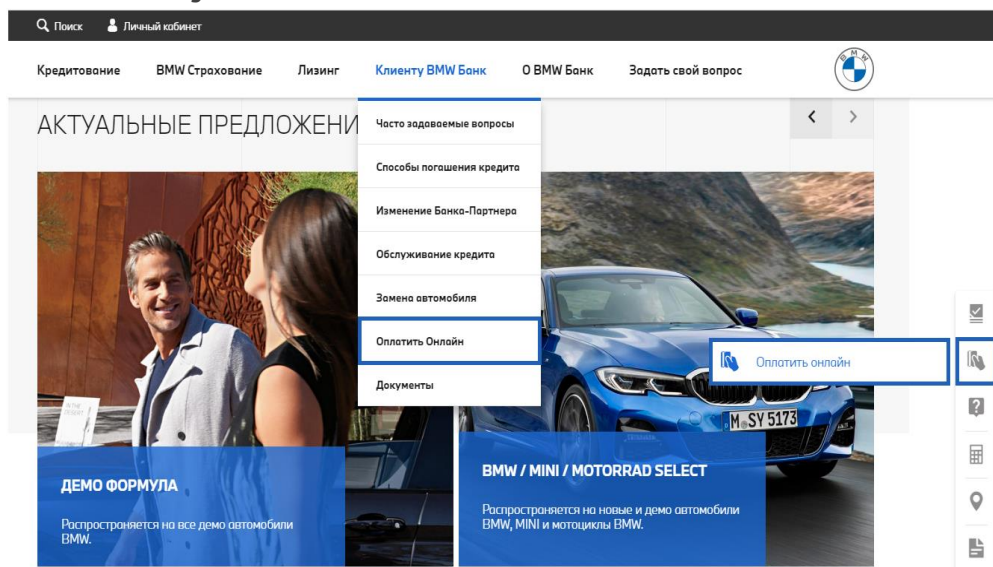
Поиск Личный кабинет

Кредитование BMW Страхование Лизинг Клиенту BMW Банк О BMW Банк Задать свой вопрос

АКТУАЛЬНЫЕ ПРЕДЛОЖЕНИ

Часто задаваемые вопросы
Способы погашения кредита
Изменение Банка-Партнера
Обслуживание кредита
Замена автомобиля
Оплатить Онлайн
Документы

Оплатить онлайн

M SY 5173

ДЕМО ФОРМУЛА

Распространяется на все демо автомобили BMW.

BMW / MINI / MOTORRAD SELECT

Распространяется на новые и демо автомобили BMW, MINI и мотоциклы BMW.